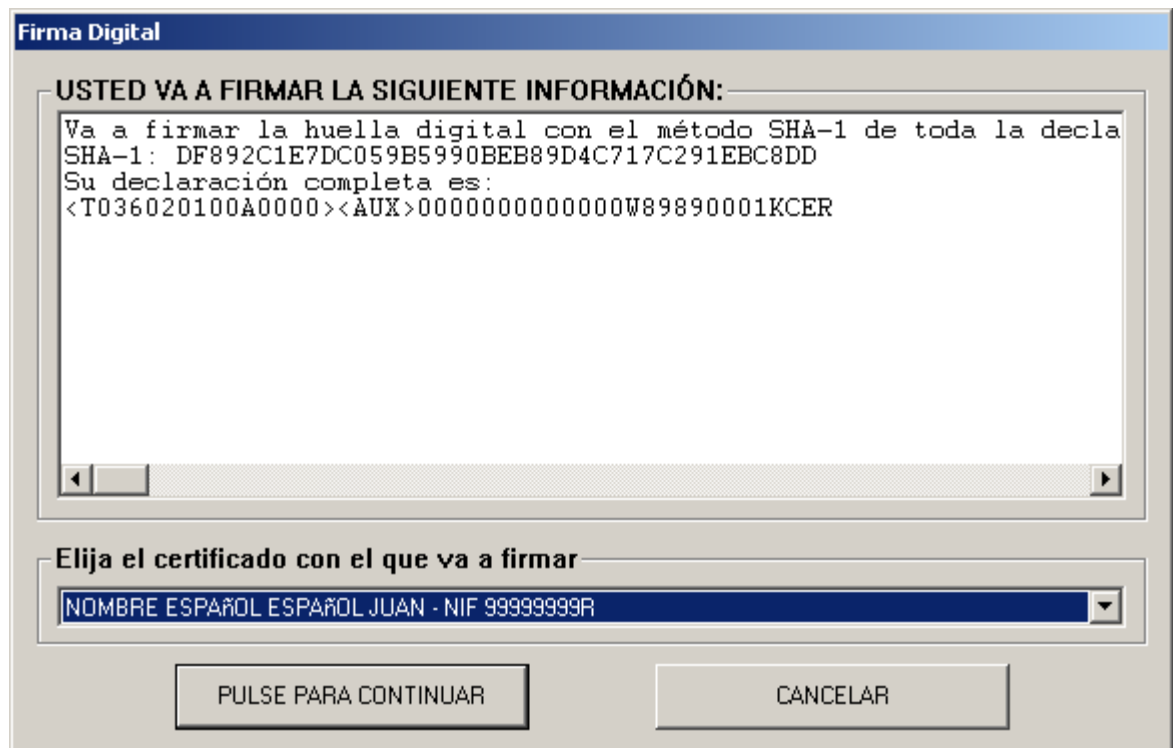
Firma Digital

USTED VA A FIRMAR LA SIGUIENTE INFORMACIÓN:

Va a firmar la huella digital con el método SHA-1 de toda la decla
SHA-1: DF892C1E7DC059B5990BEB89D4C717C291EBC8DD
Su declaración completa es:
<T036020100A0000><AUX>0000000000000W89890001KCER

Elija el certificado con el que va a firmar

NOMBRE ESPAñOL ESPAñOL JUAN - NIF 99999999R

PULSE PARA CONTINUAR

CANCELAR